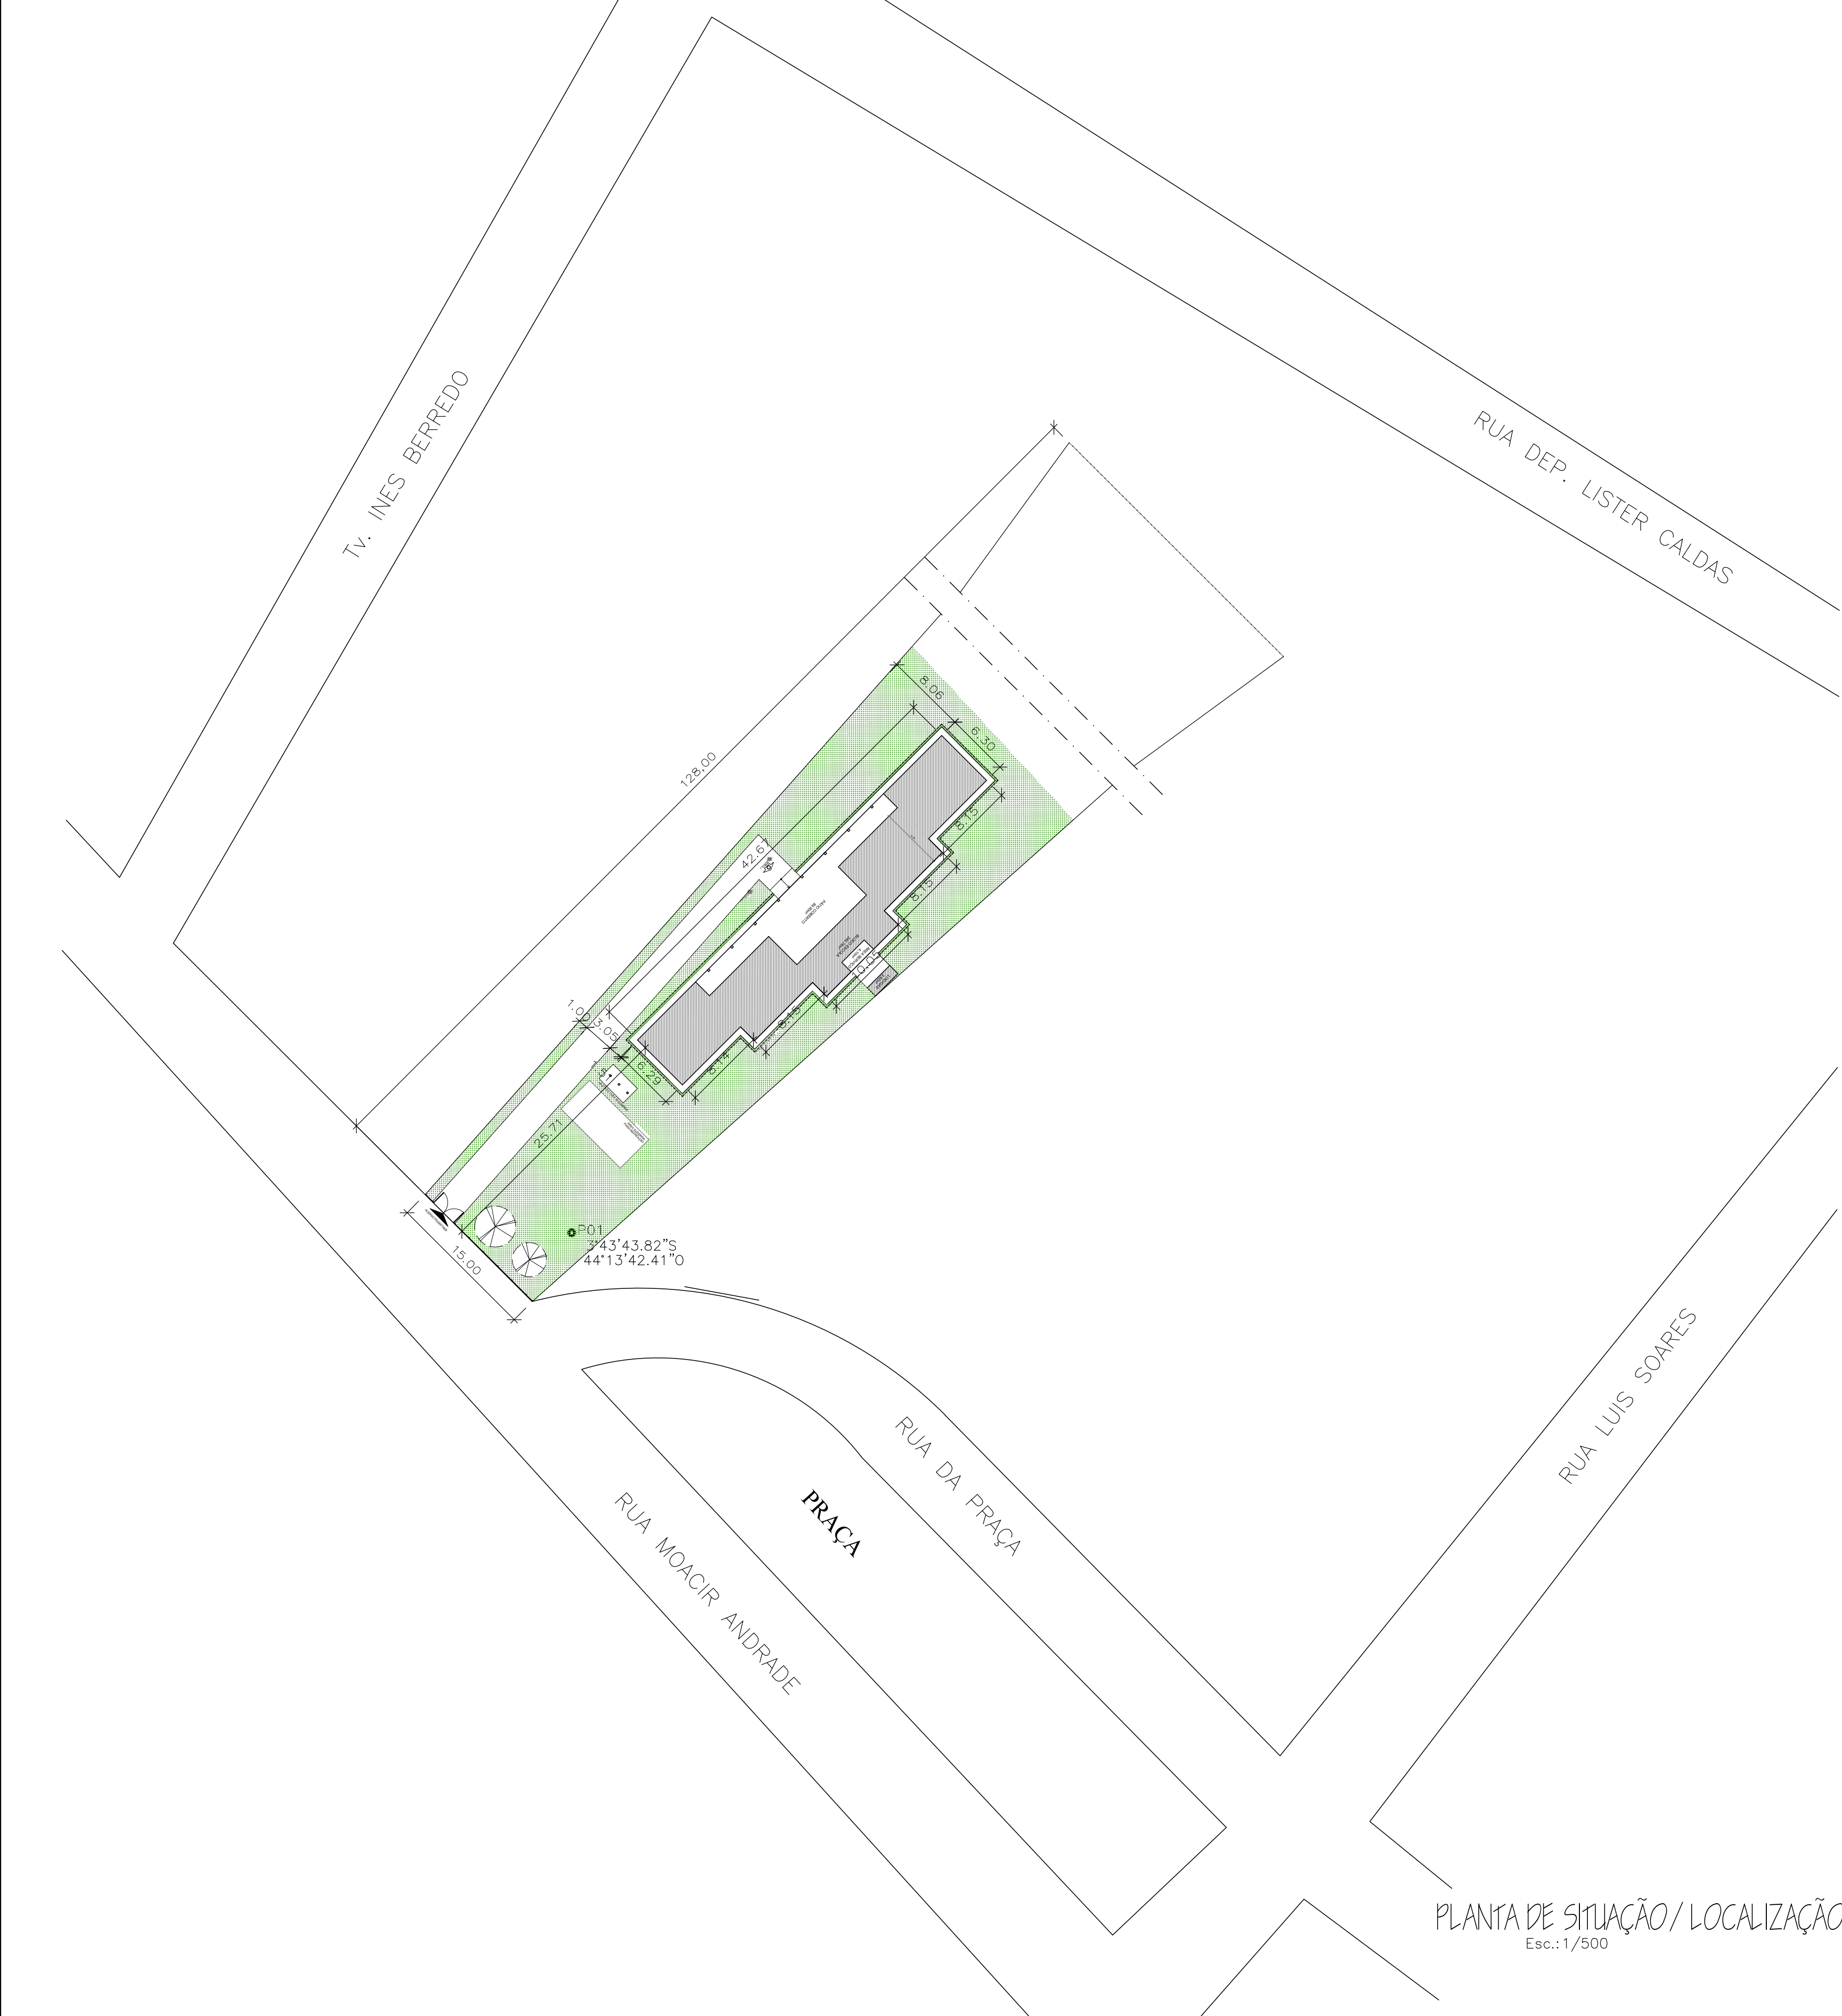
Tv. INES BERREDO

RUA DEP. LISTER CALDAS

128,00

8.06

6.30

8.15

8.15

42.67

10.05

1.00

3.05

6.29

8.14

8.15

25.71

15.00

P01
3°43'43.82"S
44°13'42.41"O

RUA DA PRAÇA

PRAÇA

RUA MOACIR ANDRADE

RUA LUIS SOARES

PLANTA DE SITUAÇÃO / LOCALIZAÇÃO
Esc.:1/500